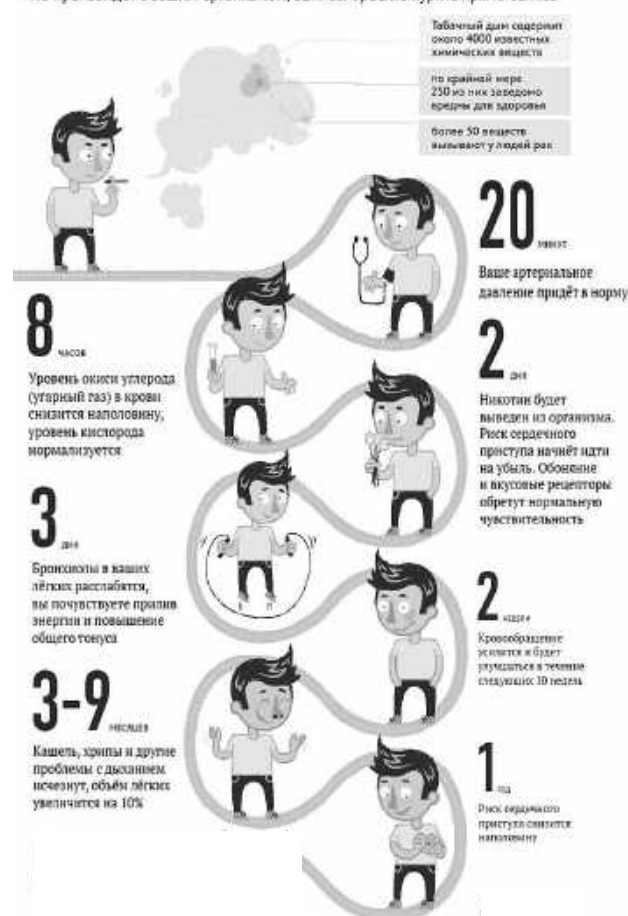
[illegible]

Табачный дым содержит около 4000 известных химических веществ

по крайней мере 250 из них заведомо вредны для здоровья

более 50 веществ вызывают у людей рак

20 минут
Ваше артериальное давление придёт в норму

8 часов
Уровень окиси углерода (угарный газ) в крови снизится наполовину, уровень кислорода нормализуется

2 дня
Никотин будет выведен из организма. Риск сердечного приступа начнёт идти на убыль. Обоняние и вкусовые рецепторы обретут нормальную чувствительность

3 дня
Бронхиолы в ваших лёгких расслабятся, вы почувствуете прилив энергии и повышение общего тонуса

2 недели
Кровообращение усилится и будет улучшаться в течение следующих 10 недель

3-9 месяцев
Кашель, хрипы и другие проблемы с дыханием исчезнут, объём лёгких увеличится на 10%

1 год
Риск сердечного приступа снизится наполовину